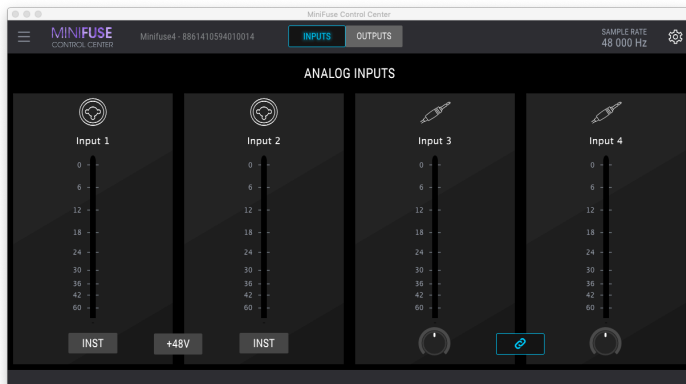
MiniFuse Control Center

MINIFUSE
CONTROL CENTER

Minifuse4 - 8861410594010014

INPUTS

OUTPUTS

SAMPLE RATE
48 000 Hz

ANALOG INPUTS

Input 1

0
6
12
18
24
30
36
42
60

Input 2

0
6
12
18
24
30
36
42
60

Input 3

0
6
12
18
24
30
36
42
60

Input 4

0
6
12
18
24
30
36
42
60

INST

+48V

INST